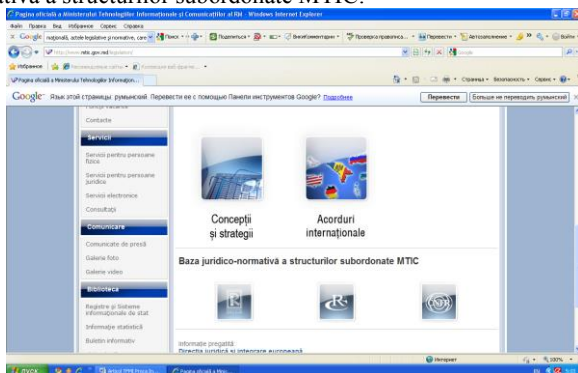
tiva a structurilor subordonate MTIC.

Pagina oficială a Ministerului Tehnologiilor Informaţionale şi Comunicaţiilor al RM - Windows Internet Explorer

Файл Правка Вид Избранное Сервис Справка

Google naţionalǎ, actele legislative şi normative, care Поиск Поделиться Проверка правописания Перевести Автозаполнение Войти

http://www.mtic.gov.md/ro/

Избранное Рекомендуемые узлы

Pagina oficială a Ministerului Tehnologiilor Informaţion...

Страница Безопасность Сервис

Google Язык этой страницы: румынский. Перевести ее с помощью Панели инструментов Google? Подробнее Перевести Больше не переводить румынский

Contacte

Servicii

Servicii pentru persoane fizice

Servicii pentru persoane juridice

Servicii electronice

Consultaţii

Comunicare

Comunicate de presă

Galerie foto

Galerie video

Biblioteca

Registre şi Sisteme informaţionale de stat

Informaţie statistică

Buletin informativ

Concepţii şi strategii

Acorduri internaţionale

Baza juridico-normativă a structurilor subordonate MTIC

Informaţie pregatită:
Direcţia juridică şi integrare europeană

Интернет

100%

пуск

Pagina oficială a Min...